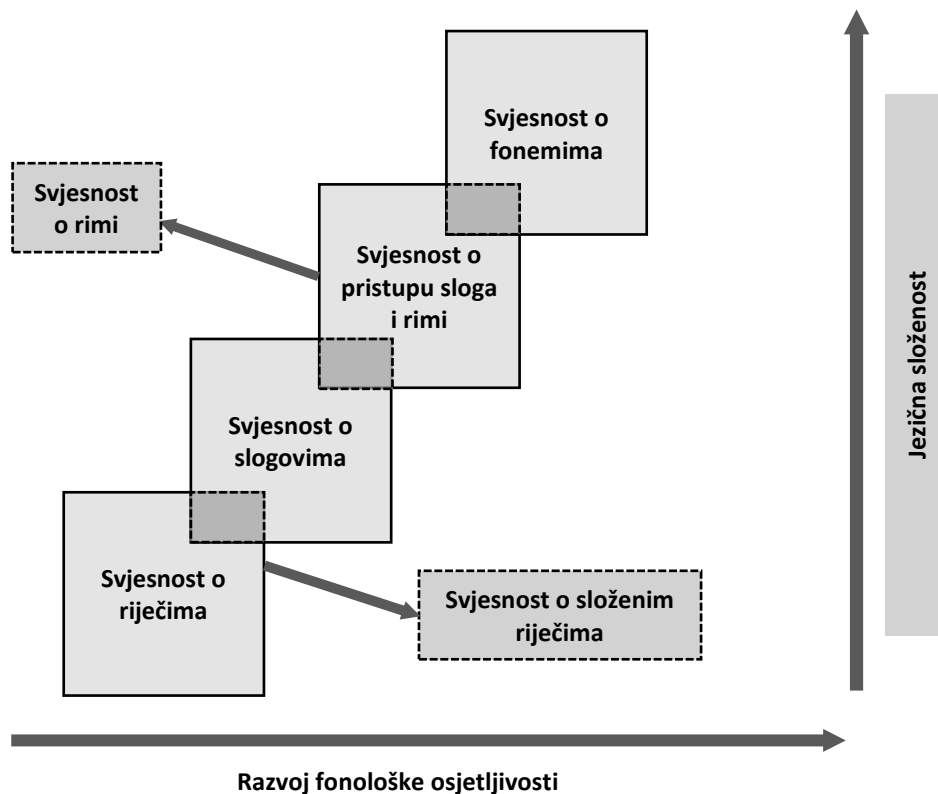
Svjesnost o fonemima

Svjesnost o rimi

Svjesnost o pristupu sloga i rimi

Svjesnost o slogovima

Svjesnost o riječima

Svjesnost o složenim riječima

Jezična složenost

Razvoj fonološke osjetljivosti